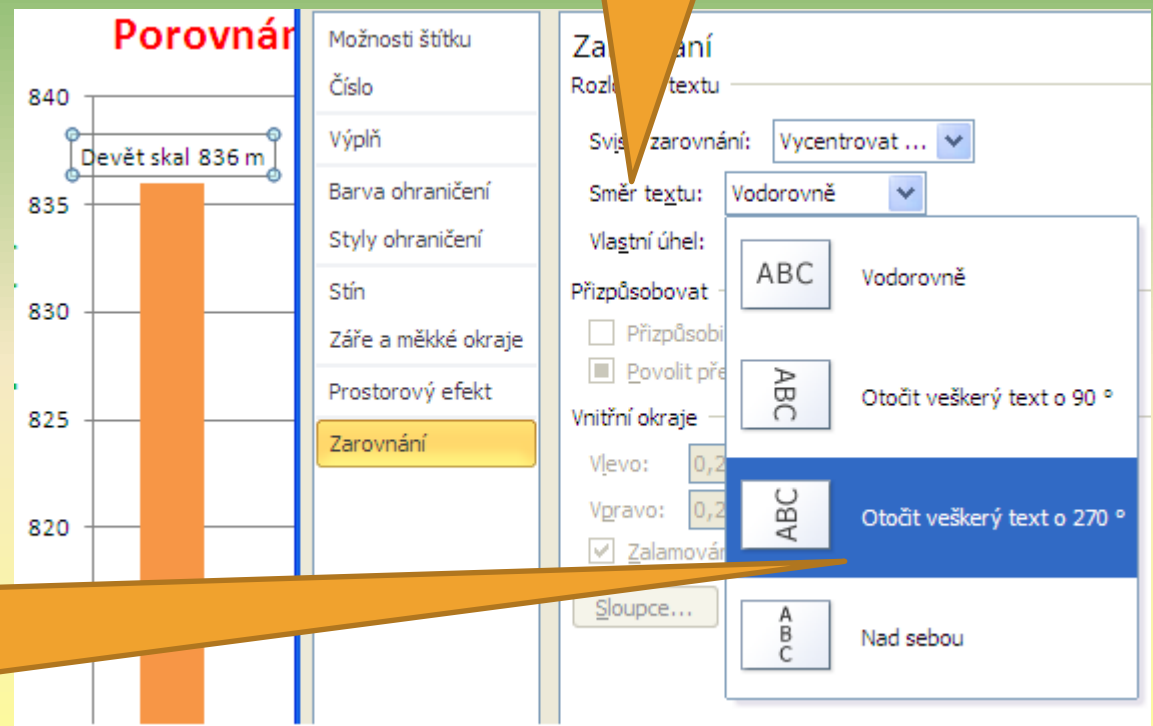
Porovnán

840

Devět skal 836 m

835

830

825

820

Možnosti štítku
Číslo
Výplň
Barva ohraničení
Styly ohraničení
Stín
Záře a měkké okraje
Prostorový efekt
Zarovnání

Za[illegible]ání
Rozl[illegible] textu
Svis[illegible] zarovnání: Vycentrovat ...
Směr textu: Vodorovně
Vlastní úhel:
Přizpůsobovat
Přizpůsobi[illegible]
Povolit pře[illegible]
Vnitřní okraje
Vlevo: 0,2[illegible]
Vpravo: 0,2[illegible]
Zalamová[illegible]
Sloupce...

ABC Vodorovně
ABC Otočit veškerý text o 90 °
ABC Otočit veškerý text o 270 °
A B C Nad sebou